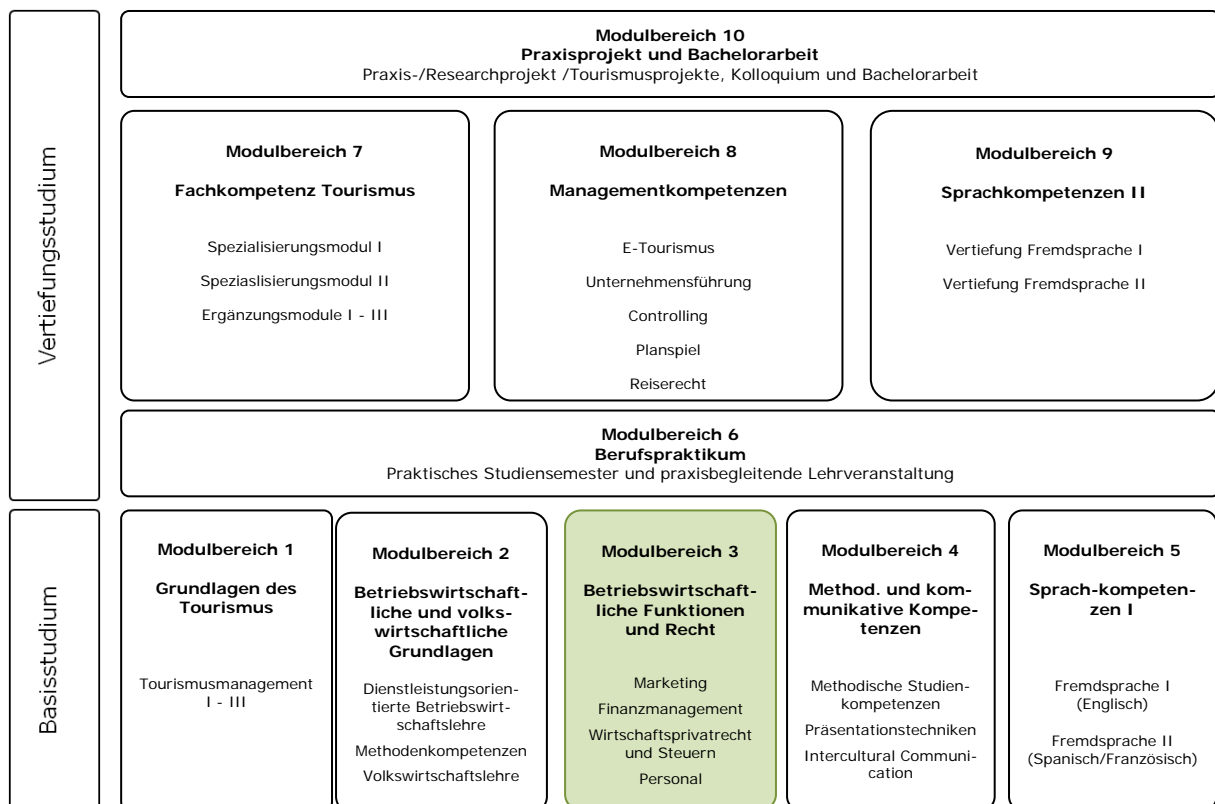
Vertiefungsstudium

Modulbereich 10
Praxisprojekt und Bachelorarbeit
Praxis-/Researchprojekt /Tourismusprojekte, Kolloquium und Bachelorarbeit

Modulbereich 7

Fachkompetenz Tourismus

Spezialisierungsmodul I

Speziaslisierungsmodul II

Ergänzungsmodule I - III

Modulbereich 8

Managementkompetenzen

E-Tourismus

Unternehmensführung

Controlling

Planspiel

Reiserecht

Modulbereich 9

Sprachkompetenzen II

Vertiefung Fremdsprache I

Vertiefung Fremdsprache II

Modulbereich 6
Berufspraktikum
Praktisches Studiensemester und praxisbegleitende Lehrveranstaltung

Basisstudium

Modulbereich 1

Grundlagen des Tourismus

Tourismusmanagement I - III

Modulbereich 2

Betriebswirtschaftliche und volkswirtschaftliche Grundlagen

Dienstleistungsorientierte Betriebswirtschaftslehre

Methodenkompetenzen

Volkswirtschaftslehre

Modulbereich 3

Betriebswirtschaftliche Funktionen und Recht

Marketing

Finanzmanagement

Wirtschaftsprivatrecht und Steuern

Personal

Modulbereich 4

Method. und kommunikative Kompetenzen

Methodische Studienkompetenzen

Präsentationstechniken

Intercultural Communication

Modulbereich 5

Sprach-kompetenzen I

Fremdsprache I (Englisch)

Fremdsprache II (Spanisch/Französisch)